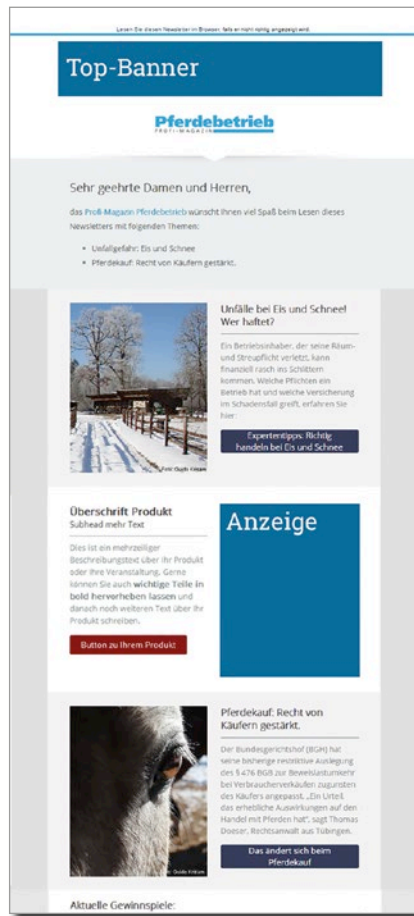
Lesen Sie diesen Newsletter im Browser, falls er nicht richtig angezeigt wird.

Top-Banner

Pferdebetrieb
PROFI-MAGAZIN

Sehr geehrte Damen und Herren,

das Profi-Magazin Pferdebetrieb wünscht Ihnen viel Spaß beim Lesen dieses Newsletters mit folgenden Themen:

- Unfallgefahr: Eis und Schnee
- Pferdekauf: Recht von Käufern gestärkt.

Foto: Guido Kirsten

Unfälle bei Eis und Schnee! Wer haftet?

Ein Betriebsinhaber, der seine Räum- und Streupflicht verletzt, kann finanziell rasch ins Schlittern kommen. Welche Pflichten ein Betrieb hat und welche Versicherung im Schadensfall greift, erfahren Sie hier:

Expertentipps: Richtig handeln bei Eis und Schnee

Überschrift Produkt
Subhead mehr Text

Dies ist ein mehrzeiliger Beschreibungstext über Ihr Produkt oder Ihre Veranstaltung. Gerne können Sie auch wichtige Teile in bold hervorheben lassen und danach noch weiteren Text über Ihr Produkt schreiben.

Button zu Ihrem Produkt

Anzeige

Foto: Guido Kirsten

Pferdekauf: Recht von Käufern gestärkt.

Der Bundesgerichtshof (BGH) hat seine bisherige restriktive Auslegung des § 476 BGB zur Beweislastumkehr bei Verbraucherverkäufen zugunsten des Käufers angepasst. „Ein Urteil, das erhebliche Auswirkungen auf den Handel mit Pferden hat", sagt Thomas Doeser, Rechtsanwalt aus Tübingen.

Das ändert sich beim Pferdekauf

Aktuelle Gewinnspiele: